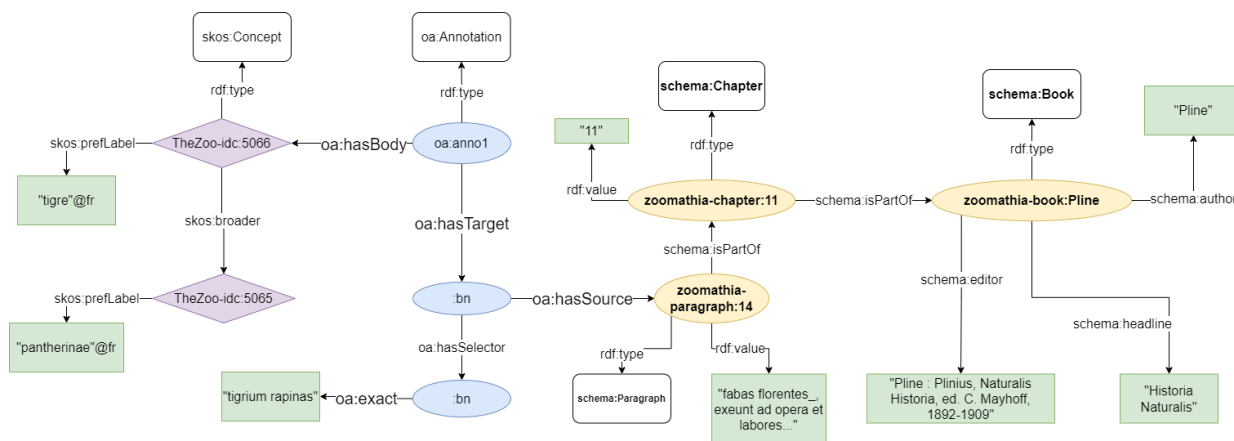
skos:Concept

oa:Annotation

rdf:type

rdf:type

skos:prefLabel

TheZoo-idc:5066

oa:hasBody

oa:anno1

"tigre"@fr

skos:broader

oa:hasTarget

skos:prefLabel

TheZoo-idc:5065

"pantherinae"@fr

:bn

oa:hasSource

oa:hasSelector

"tigrium rapinas"

oa:exact

:bn

schema:Chapter

"11"

rdf:type

rdf:value

zoomathia-chapter:11

schema:isPartOf

schema:isPartOf

zoomathia-paragraph:14

rdf:type

rdf:value

schema:Paragraph

"fabas florentes_, exeunt ad opera et labores..."

schema:Book

"Pline"

rdf:type

zoomathia-book:Pline

schema:author

schema:editor

schema:headline

"Pline : Plinius, Naturalis Historia, ed. C. Mayhoff, 1892-1909"

"Historia Naturalis"